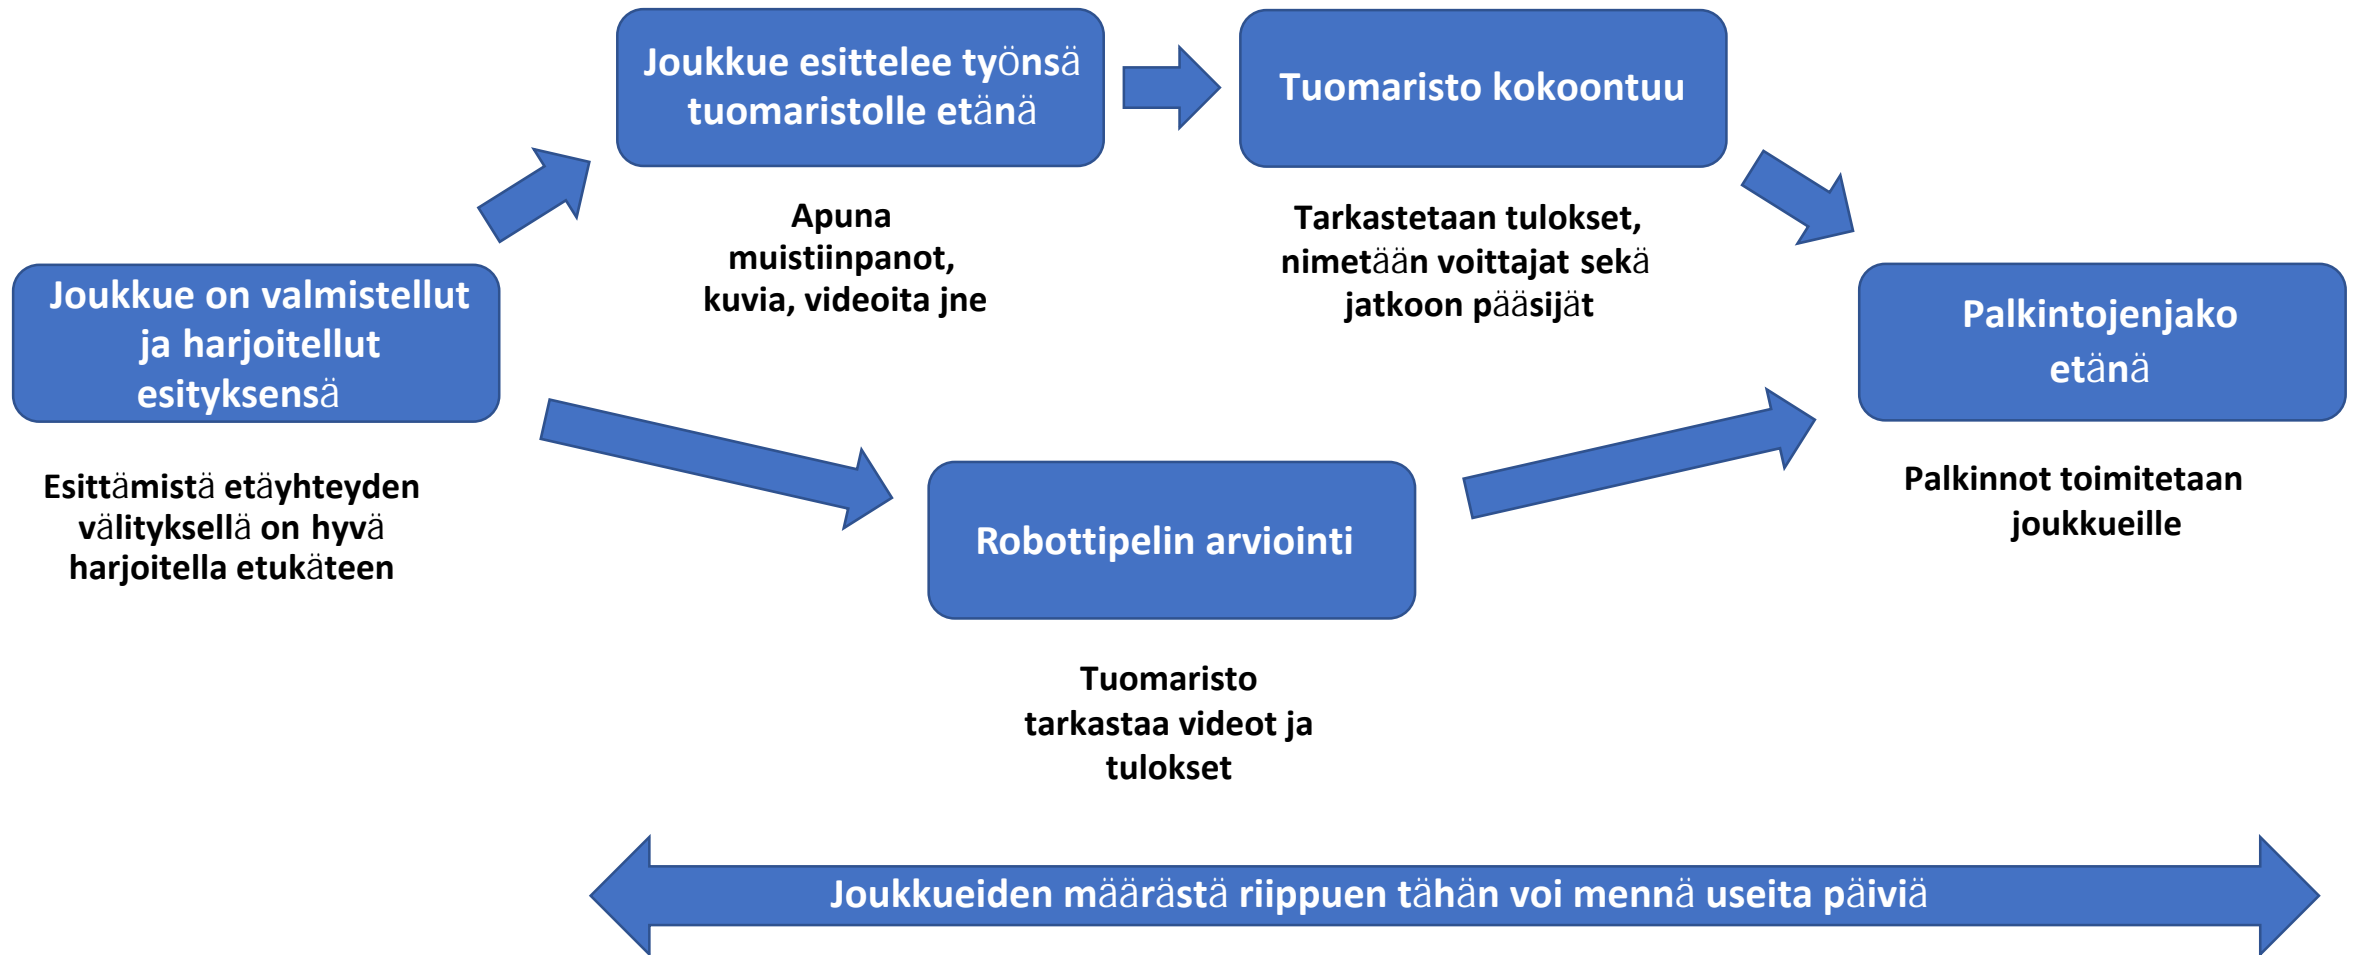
Joukkue on valmistellut ja harjoitellut esityksensä

Esittämistä etäyhteyden välityksellä on hyvä harjoitella etukäteen

Joukkue esittelee työnsä tuomaristolle etänä

Apuna muistiinpanot, kuvia, videoita jne

Tuomaristo kokoontuu

Tarkastetaan tulokset, nimetään voittajat sekä jatkoon pääsijät

Palkintojenjako etänä

Palkinnot toimitetaan joukkueille

Robottipelin arviointi

Tuomaristo tarkastaa videot ja tulokset

Joukkueiden määrästä riippuen tähän voi mennä useita päiviä